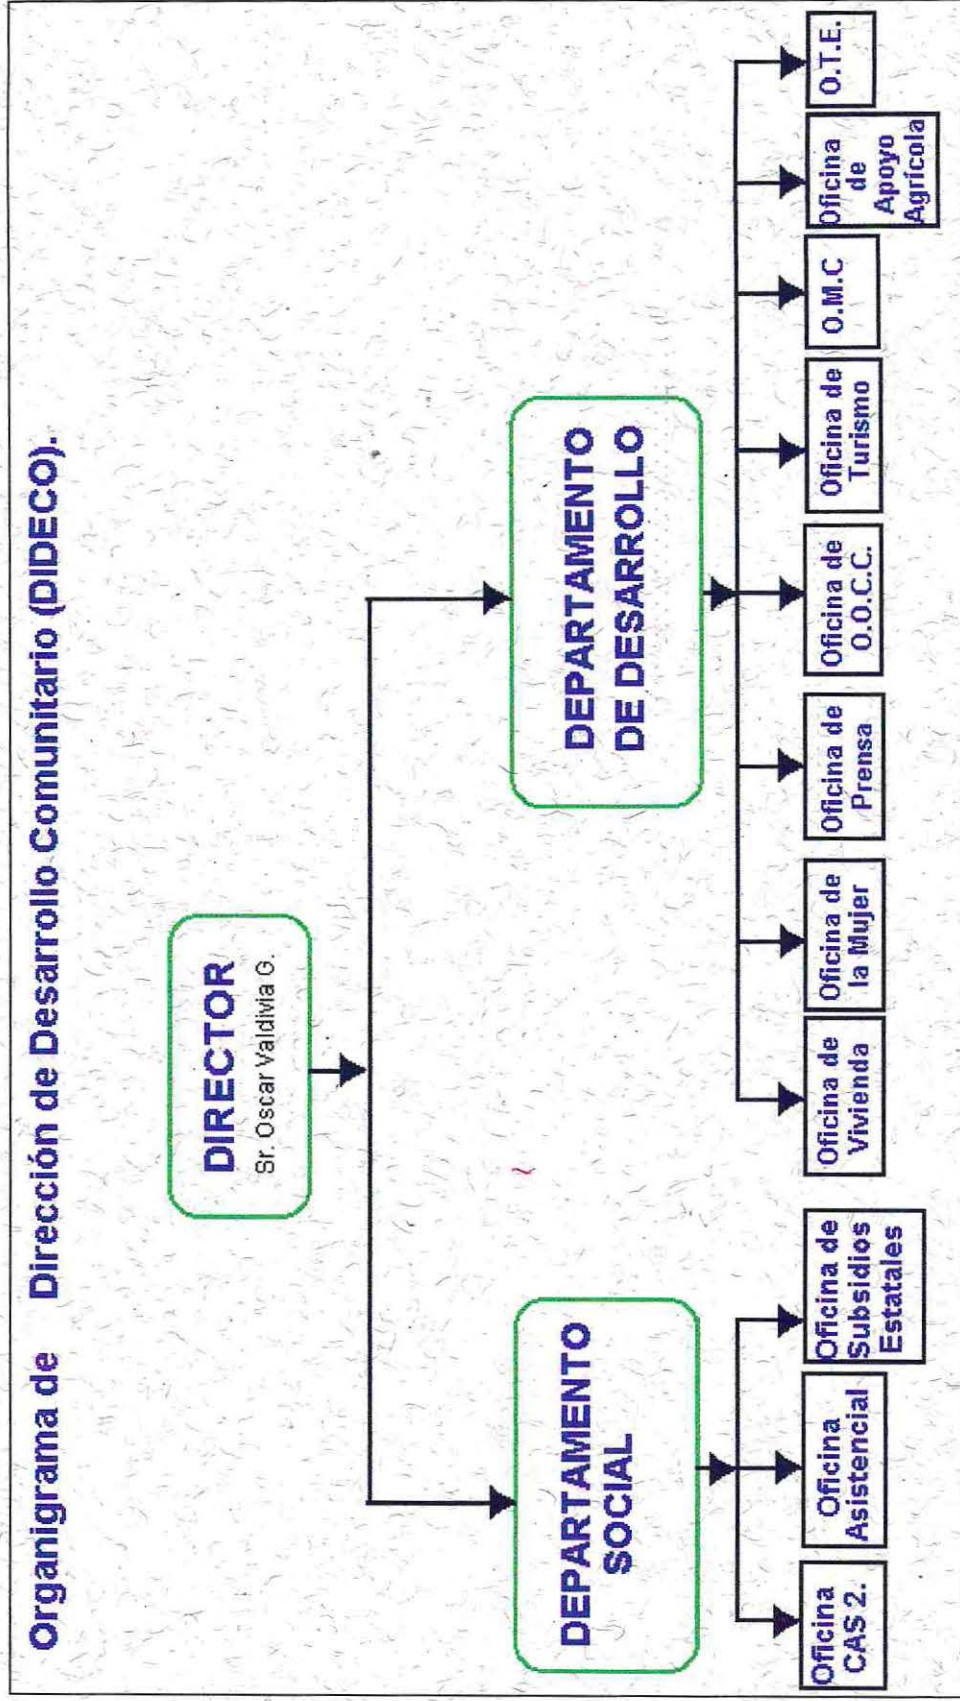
Organigrama de Dirección de Desarrollo Comunitario (DIDECO).

DIRECTOR
Sr. Oscar Valdivia G.

DEPARTAMENTO SOCIAL

DEPARTAMENTO DE DESARROLLO

Oficina CAS 2.

Oficina Asistencial

Oficina de Subsidios Estatales

Oficina de Vivienda

Oficina de la Mujer

Oficina de Prensa

Oficina de O.O.C.C.

Oficina de Turismo

O.M.C

Oficina de Apoyo Agrícola

O.T.E.